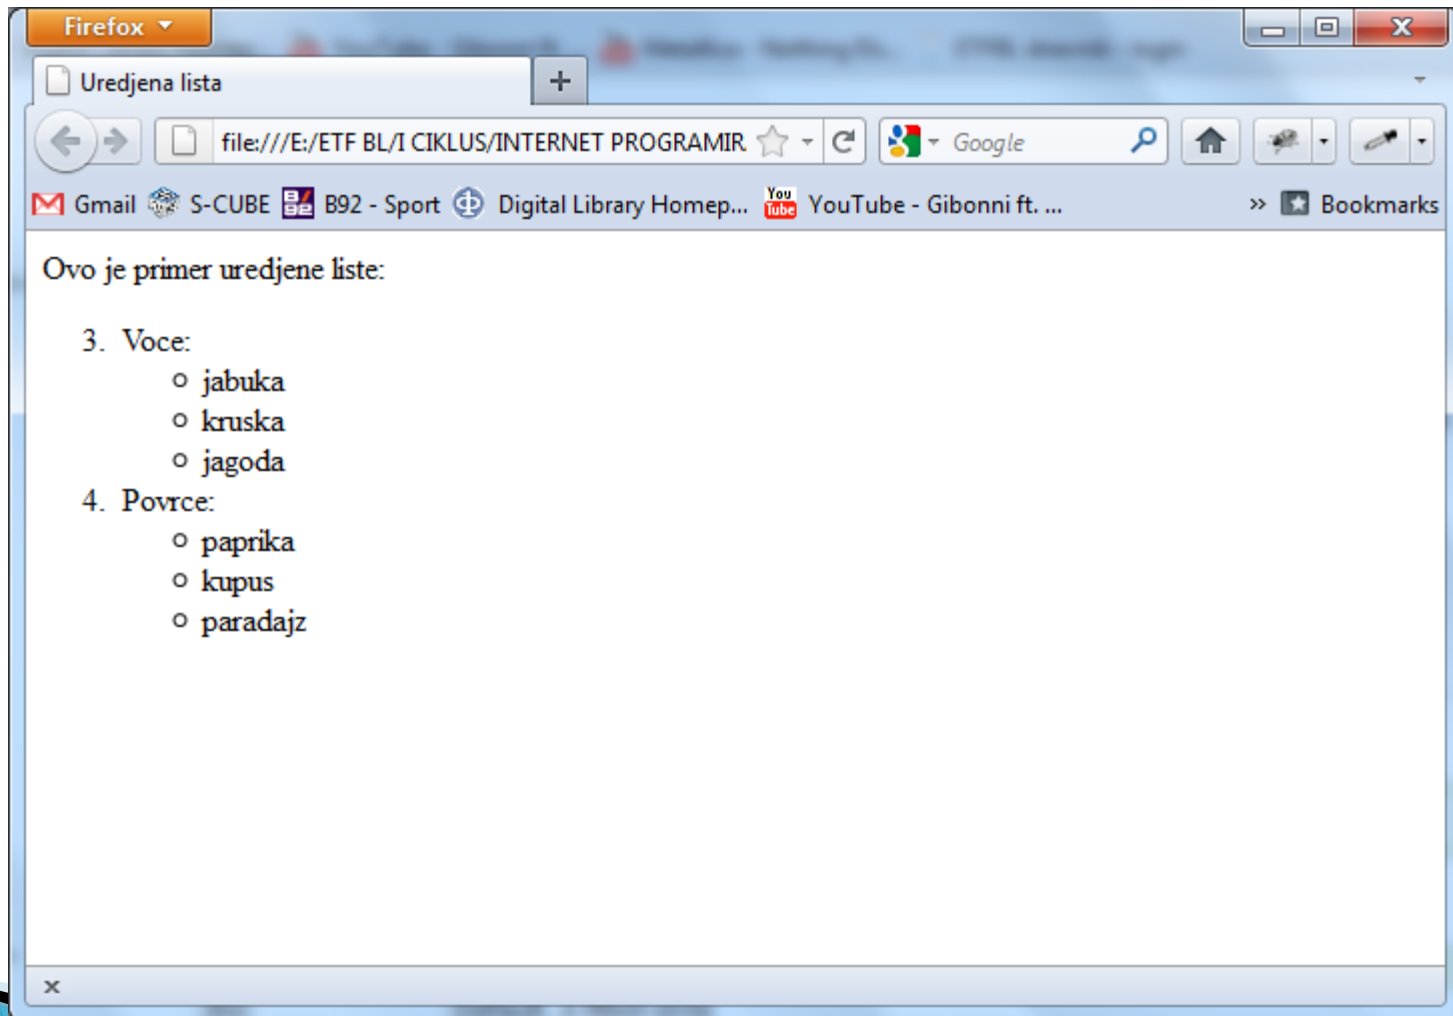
Firefox

Uredjena lista

+

file:///E:/ETF BL/I CIKLUS/INTERNET PROGRAMIR

Google

Gmail S-CUBE B92 - Sport Digital Library Homep... YouTube - Gibonni ft. ... » Bookmarks

Ovo je primer uredjene liste:

3. Voce:
- jabuka
- kruska
- jagoda

4. Povrce:
- paprika
- kupus
- paradajz

×